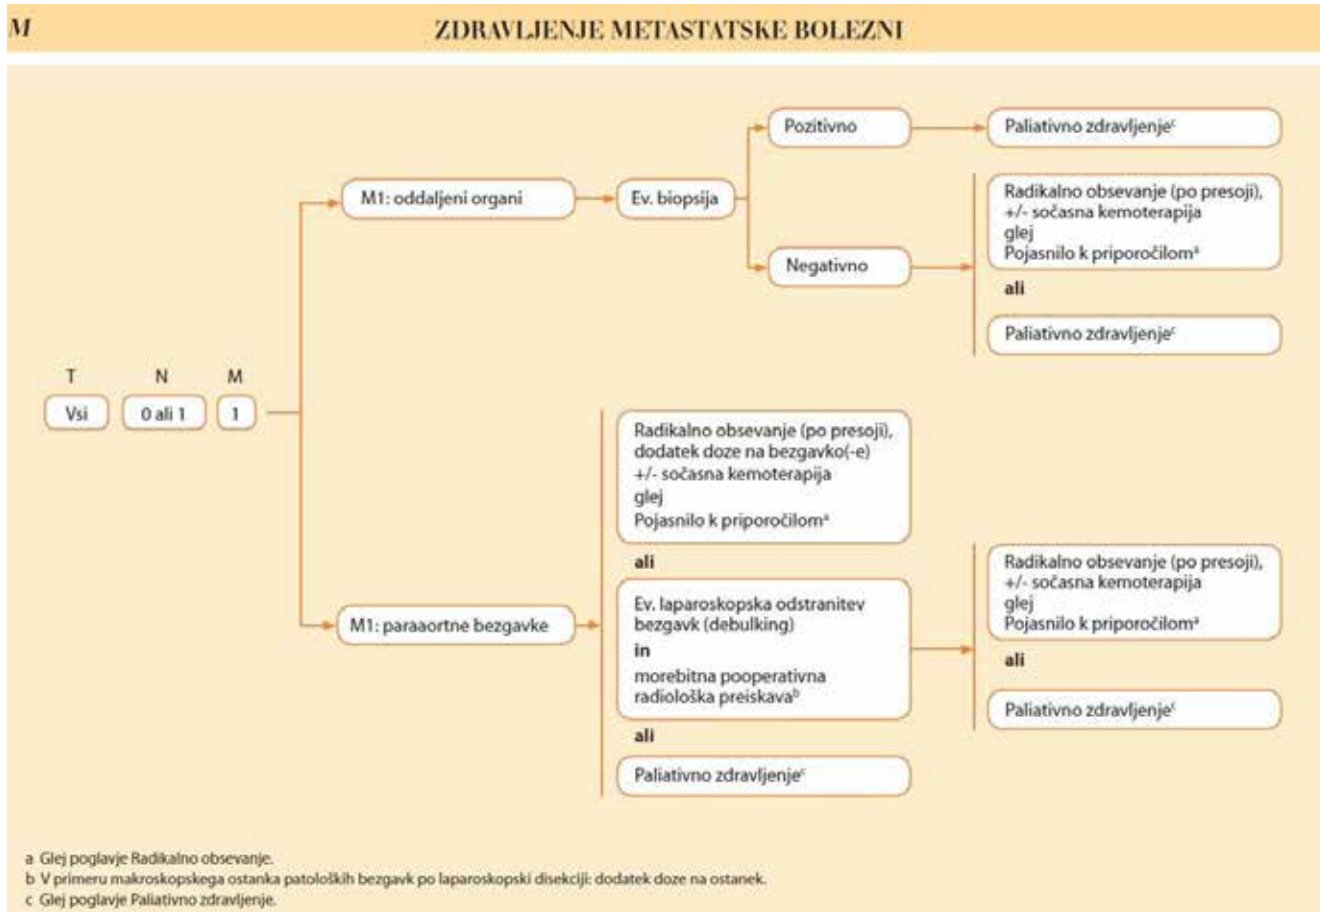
M

ZDRAVLJENJE METASTATSKE BOLEZNI

T
Vsi

N
0 ali 1

M
1

M1: oddaljeni organi

Ev. biopsija

Pozitivno

Paliativno zdravljenje$^{c}$

Negativno

Radikalno obsevanje (po presoji), +/- sočasna kemoterapija glej Pojasnilo k priporočilom$^{a}$

ali

Paliativno zdravljenje$^{c}$

M1: paraaortne bezgavke

Radikalno obsevanje (po presoji), dodatek doze na bezgavko(-e) +/- sočasna kemoterapija glej Pojasnilo k priporočilom$^{a}$

ali

Ev. laparoskopska odstranitev bezgavk (debulking)
in
morebitna pooperativna radiološka preiskava$^{b}$

ali

Paliativno zdravljenje$^{c}$

Radikalno obsevanje (po presoji), +/- sočasna kemoterapija glej Pojasnilo k priporočilom$^{a}$

ali

Paliativno zdravljenje$^{c}$

a Glej poglavje Radikalno obsevanje.
b V primeru makroskopskega ostanka patoloških bezgavk po laparoskopski disekciji: dodatek doze na ostanek.
c Glej poglavje Paliativno zdravljenje.